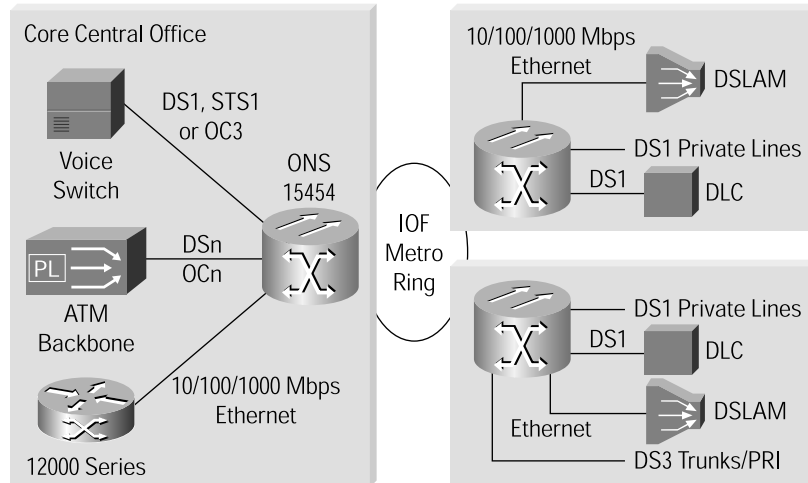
Core Central Office

Voice Switch

DS1, STS1 or OC3

ONS 15454

PL

ATM Backbone

DSn OCn

12000 Series

10/100/1000 Mbps Ethernet

IOF Metro Ring

10/100/1000 Mbps Ethernet

DSLAM

DS1 Private Lines

DS1

DLC

DS1 Private Lines

DS1

DLC

DSLAM

Ethernet

DS3 Trunks/PRI